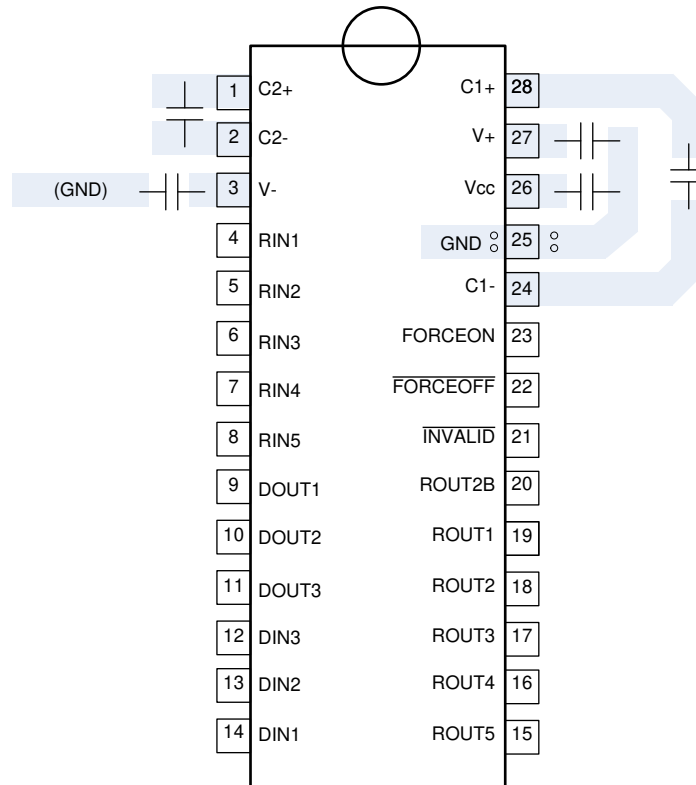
1 C2+
2 C2-
(GND) 3 V-
4 RIN1
5 RIN2
6 RIN3
7 RIN4
8 RIN5
9 DOUT1
10 DOUT2
11 DOUT3
12 DIN3
13 DIN2
14 DIN1

C1+ 28
V+ 27
Vcc 26
GND 25
C1- 24
FORCEON 23
$\overline{\text{FORCEOFF}}$ 22
$\overline{\text{INVALID}}$ 21
ROUT2B 20
ROUT1 19
ROUT2 18
ROUT3 17
ROUT4 16
ROUT5 15